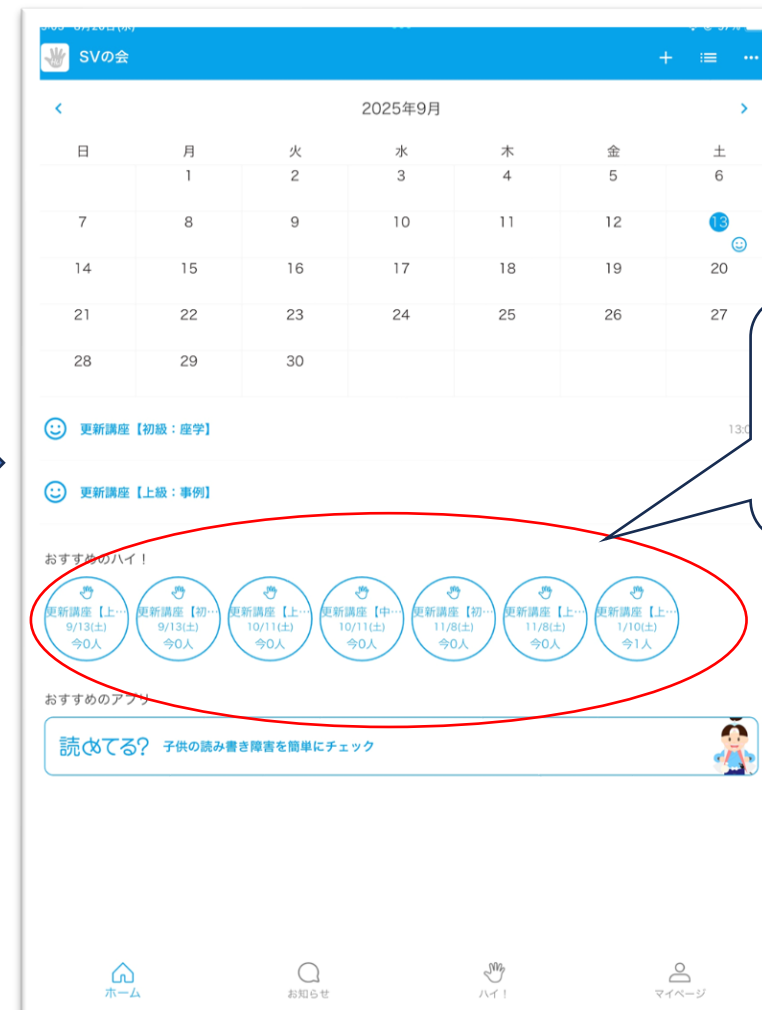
SVの会

2025年9月

| 日 | 月 | 火 | 水 | 木 | 金 | 土 |
|---|---|---|---|---|---|---|
| | 1 | 2 | 3 | 4 | 5 | 6 |
| 7 | 8 | 9 | 10 | 11 | 12 | 13 |
| 14 | 15 | 16 | 17 | 18 | 19 | 20 |
| 21 | 22 | 23 | 24 | 25 | 26 | 27 |
| 28 | 29 | 30 | | | | |

更新講座【初級：座学】 13:0

更新講座【上級：事例】

おすすめのハイ！

更新講座【上… 9/13(土) 今0人

更新講座【初… 9/13(土) 今0人

更新講座【上… 10/11(土) 今0人

更新講座【中… 10/11(土) 今0人

更新講座【初… 11/8(土) 今0人

更新講座【上… 11/8(土) 今0人

更新講座【上… 1/10(土) 今1人

おすすめのアプリ

読めてる? 子供の読み書き障害を簡単にチェック

ホーム お知らせ ハイ！ マイページ